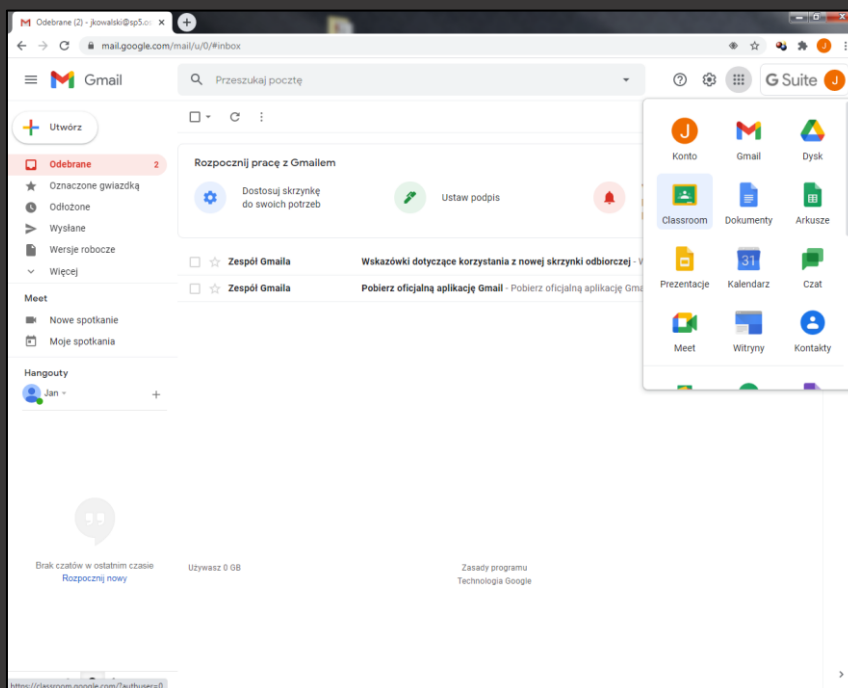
Odebrane (2) - jkowalski@sp5.o

mail.google.com/mail/u/0/#inbox

Gmail

Przeszukaj pocztę

G Suite

J

Utwórz

Odebrane 2

Oznaczone gwiazdką

Odłożone

Wysłane

Wersje robocze

Więcej

Meet

Nowe spotkanie

Moje spotkania

Hangouty

Jan

+

Rozpocznij pracę z Gmailem

Dostosuj skrzynkę do swoich potrzeb

Ustaw podpis

Zespół Gmaila Wskazówki dotyczące korzystania z nowej skrzynki odbiorczej - W

Zespół Gmaila Pobierz oficjalną aplikację Gmail - Pobierz oficjalną aplikację Gma

Konto

Gmail

Dysk

Classroom

Dokumenty

Arkusze

Prezentacje

Kalendarz

Czat

Meet

Witryny

Kontakty

31

Brak czatów w ostatnim czasie

Rozpocznij nowy

Używasz 0 GB

Zasady programu

Technologia Google

https://classroom.google.com/?authuser=0